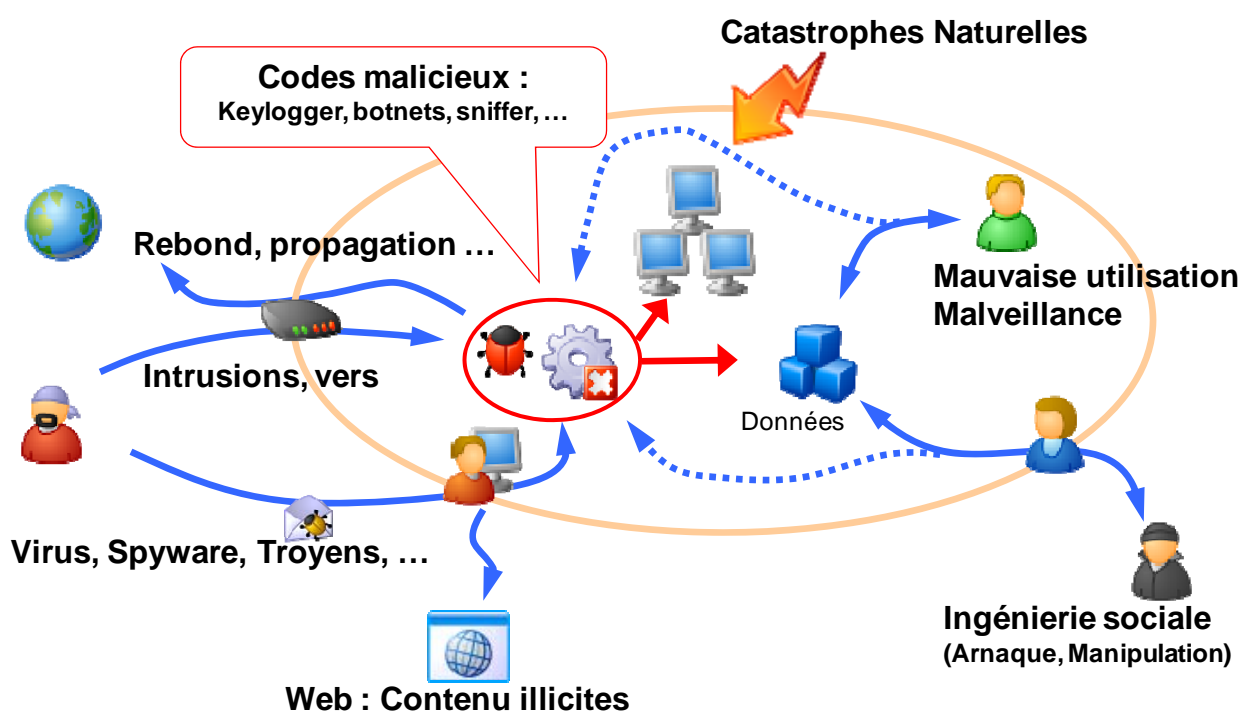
Catastrophes Naturelles

Codes malicieux :
Keylogger, botnets, sniffer, …

Rebond, propagation …

Mauvaise utilisation
Malveillance

Intrusions, vers

Données

Virus, Spyware, Troyens, …

Ingénierie sociale
(Arnaque, Manipulation)

Web : Contenu illicites